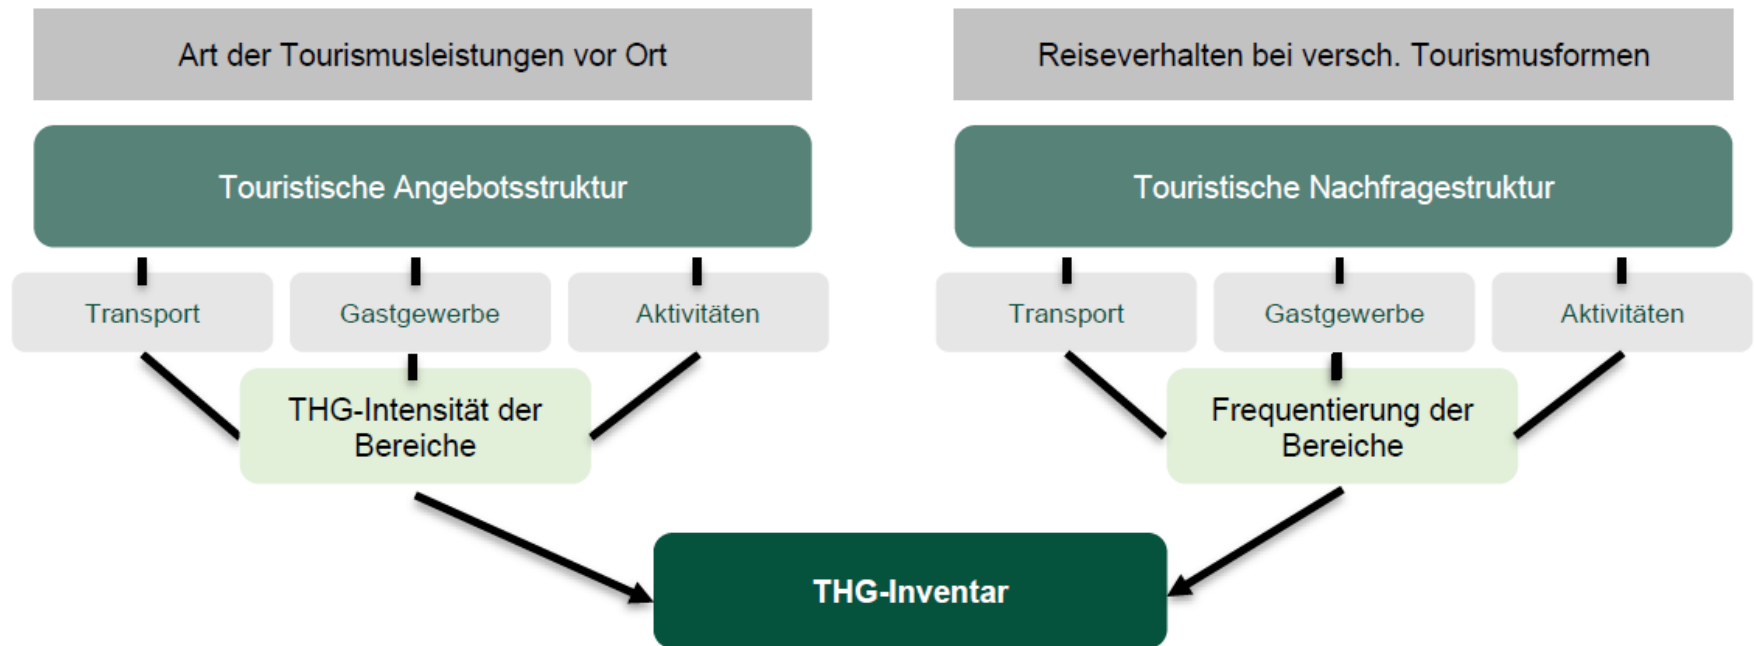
Art der Tourismusleistungen vor Ort

Touristische Angebotsstruktur

Transport

Gastgewerbe

Aktivitäten

THG-Intensität der Bereiche

Reiseverhalten bei versch. Tourismusformen

Touristische Nachfragestruktur

Transport

Gastgewerbe

Aktivitäten

Frequentierung der Bereiche

THG-Inventar